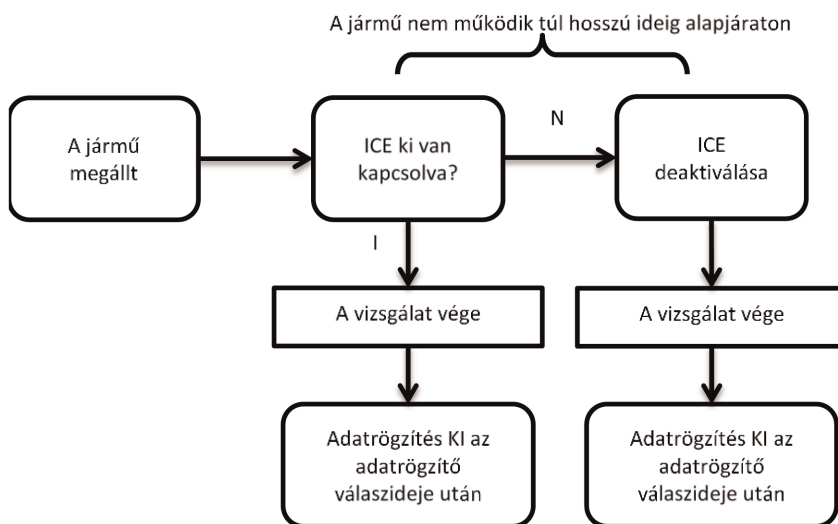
A jármű nem működik túl hosszú ideig alapjáraton

A jármű megállt

ICE ki van kapcsolva?

N

ICE deaktiválása

I

A vizsgálat vége

A vizsgálat vége

Adatrögzítés KI az adatrögzítő válaszideje után

Adatrögzítés KI az adatrögzítő válaszideje után